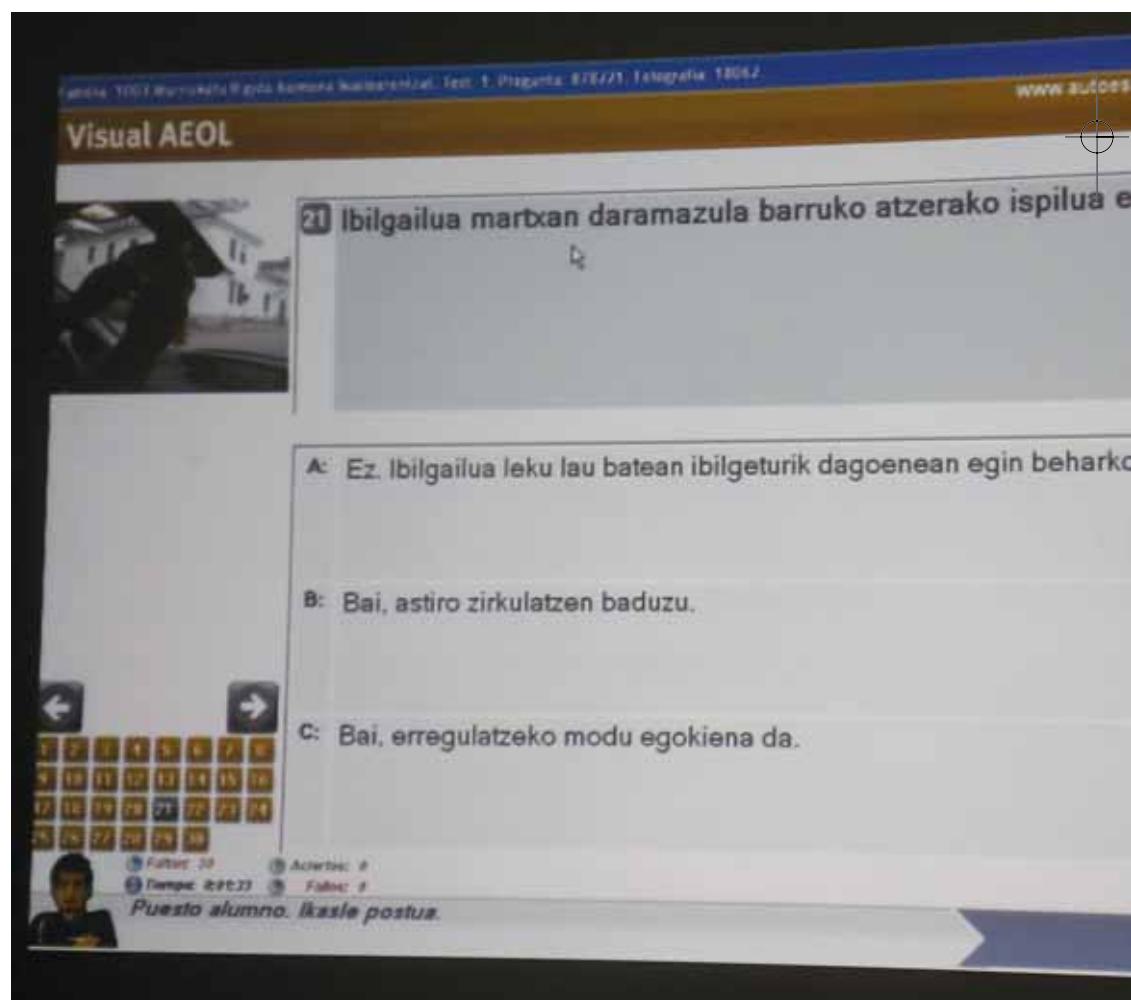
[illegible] Test: 1. Pregunta: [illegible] Fotografía: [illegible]

www.autoes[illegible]

Visual AEOL

21 Ibilgailua martxan daramazula barruko atzerako ispilua e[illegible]

A: Ez. Ibilgailua leku lau batean ibilgeturik dagoenean egin beharko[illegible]

B: Bai, astiro zirkulatzen baduzu.

C: Bai, erregulatzeko modu egokiena da.

1 2 3 4 5 6 7 8
9 10 11 12 13 14 15 16
17 18 19 20 21 22 23 24
25 26 27 28 29 30

Faltan: 10 Aciertos: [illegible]
Tiempo: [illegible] Fallos: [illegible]

Puesto alumno. Ikasle postua.